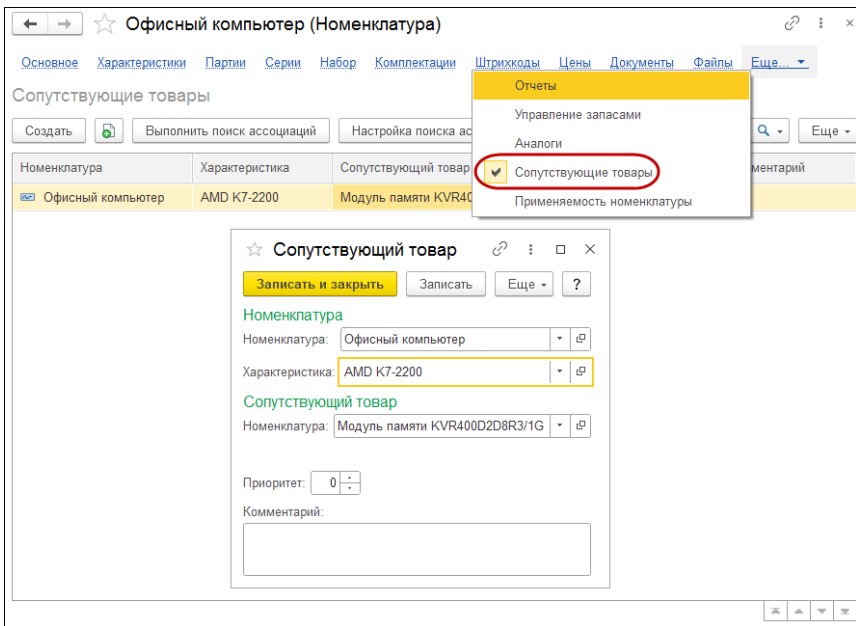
Офисный компьютер (Номенклатура)

Основное Характеристики Партии Серии Набор Комплектации Штрихкоды Цены Документы Файлы Еще...

Сопутствующие товары

Создать Выполнить поиск ассоциаций Настройка поиска ас Еще

| Номенклатура | Характеристика | Сопутствующий товар | ментарий |
|---|---|---|---|
| Офисный компьютер | AMD K7-2200 | Модуль памяти KVR40 | |

Отчеты
Управление запасами
Аналоги
Сопутствующие товары
Применяемость номенклатуры

Сопутствующий товар

Записать и закрыть Записать Еще ?

Номенклатура
Номенклатура: Офисный компьютер
Характеристика: AMD K7-2200

Сопутствующий товар
Номенклатура: Модуль памяти KVR400D2D8R3/1G

Приоритет: 0

Комментарий: